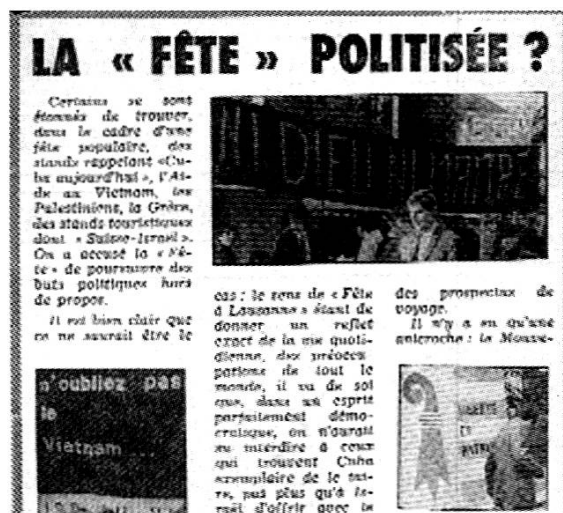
LA « FÊTE » POLITISÉE ?

Certains se sont étonnés de trouver, dans le cadre d'une fête populaire, des stands rappelant «Cuba aujourd'hui», l'Aide au Vietnam, les Palestiniens, la Grèce, des stands touristiques dont «Suisse-Israël». On a accusé la «Fête» de poursuivre des buts politiques hors de propos.

Il est bien clair que ce ne saurait être le cas : le sens de «Fête à Lausanne» étant de donner un reflet exact de la vie quotidienne, des préoccupations de tout le monde, il va de soi que, dans un esprit parfaitement démocratique, on n'aurait su interdire à ceux qui trouvent Cuba exemplaire de le dire, pas plus qu'à Israël d'offrir avec le des prospectus de voyage.

Il n'y a eu qu'une anicroche : la Nouve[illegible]

n'oubliez pas le Vietnam ...

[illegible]